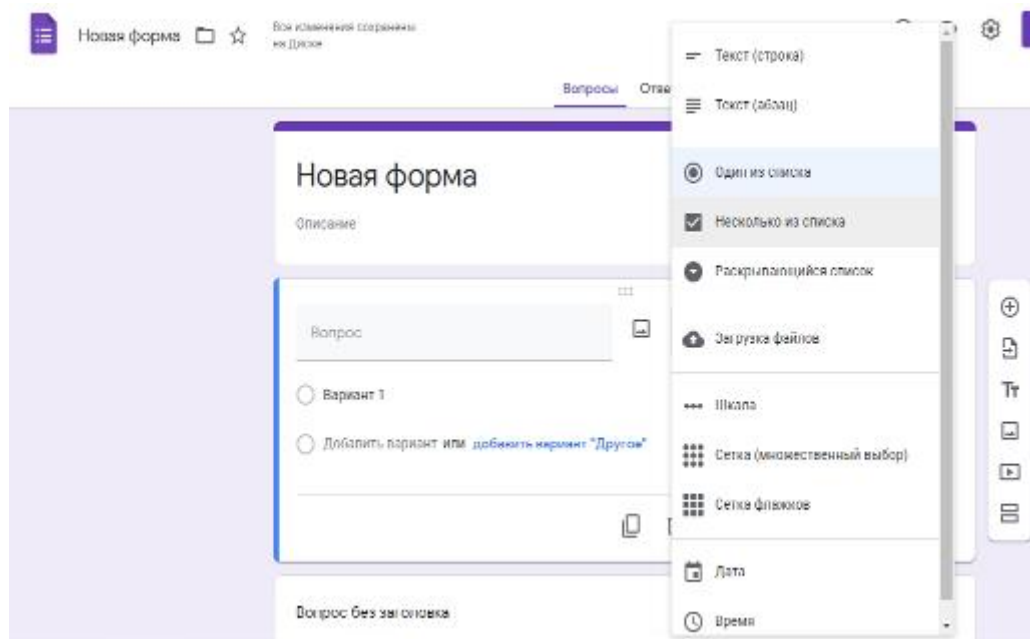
Новая форма

Все изменения сохранены на Диске

Вопросы Отве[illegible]

Новая форма

Описание

Вопрос

Вариант 1

Добавить вариант или добавить вариант "Другое"

Вопрос без заголовка

Текст (строка)

Текст (абзац)

Один из списка

Несколько из списка

Раскрывающийся список

Загрузка файлов

Шкала

Сетка (множественный выбор)

Сетка флажков

Дата

Время